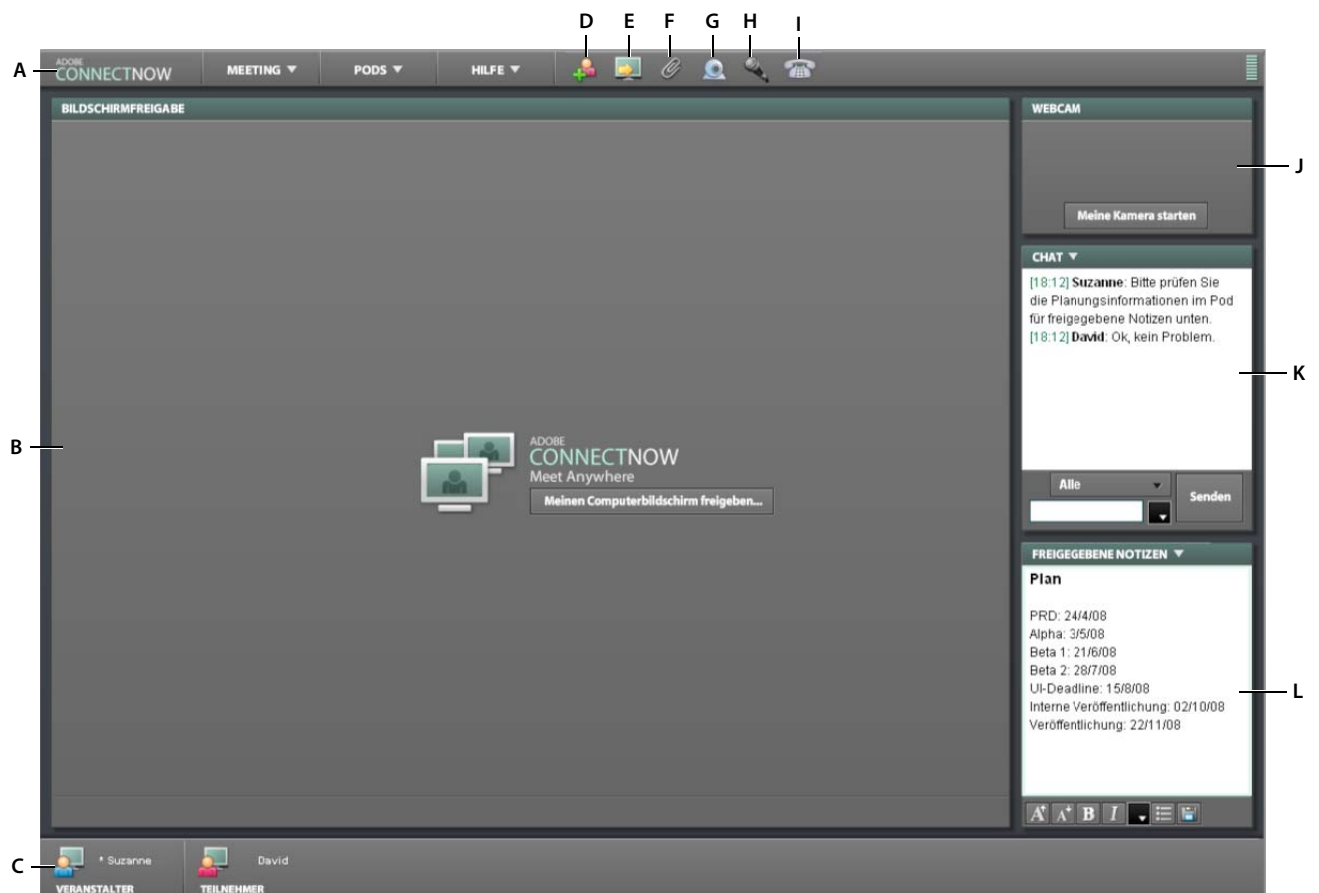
D E F G H I

A ADOBE CONNECTNOW MEETING ▼ PODS ▼ HILFE ▼

BILDSCHIRMFREIGABE

WEBCAM

Meine Kamera starten

J

CHAT ▼

[18:12] Suzanne: Bitte prüfen Sie die Planungsinformationen im Pod für freigegebene Notizen unten.
[18:12] David: Ok, kein Problem.

K

B

ADOBE
CONNECTNOW
Meet Anywhere

Meinen Computerbildschirm freigeben...

Alle

Senden

FREIGEGEBENE NOTIZEN ▼

Plan

PRD: 24/4/08
Alpha: 3/5/08
Beta 1: 21/6/08
Beta 2: 28/7/08
UI-Deadline: 15/8/08
Interne Veröffentlichung: 02/10/08
Veröffentlichung: 22/11/08

L

C * Suzanne VERANSTALTER David TEILNEHMER